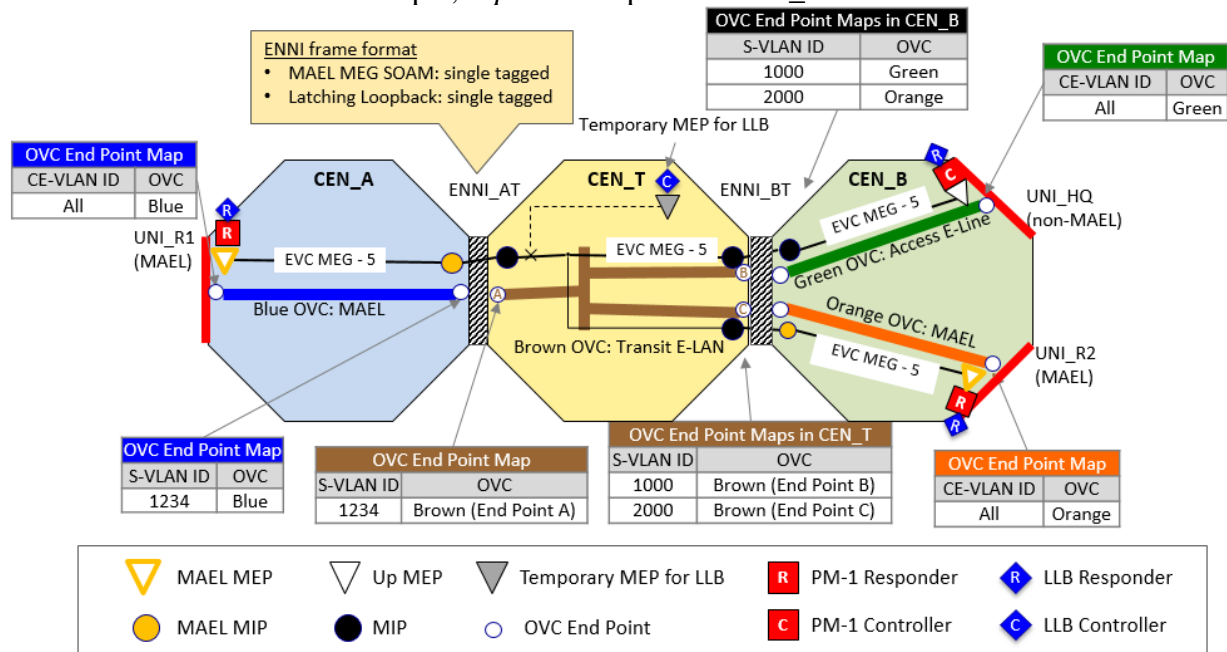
OVC End Point Maps in CEN_B

| S-VLAN ID | OVC |
|---|---|
| 1000 | Green |
| 2000 | Orange |

ENNI frame format
• MAEL MEG SOAM: single tagged
• Latching Loopback: single tagged

OVC End Point Map

| CE-VLAN ID | OVC |
|---|---|
| All | Green |

Temporary MEP for LLB

OVC End Point Map

| CE-VLAN ID | OVC |
|---|---|
| All | Blue |

CEN_A
ENNI_AT
CEN_T
ENNI_BT
CEN_B
UNI_HQ (non-MAEL)
UNI_R1 (MAEL)
EVC MEG - 5
EVC MEG - 5
EVC MEG - 5
Green OVC: Access E-Line
Blue OVC: MAEL
Orange OVC: MAEL
Brown OVC: Transit E-LAN
EVC MEG - 5
UNI_R2 (MAEL)
A
B
C
R
R
C
R
R

OVC End Point Map

| S-VLAN ID | OVC |
|---|---|
| 1234 | Blue |

OVC End Point Map

| S-VLAN ID | OVC |
|---|---|
| 1234 | Brown (End Point A) |

OVC End Point Maps in CEN_T

| S-VLAN ID | OVC |
|---|---|
| 1000 | Brown (End Point B) |
| 2000 | Brown (End Point C) |

OVC End Point Map

| CE-VLAN ID | OVC |
|---|---|
| All | Orange |

MAEL MEP
Up MEP
Temporary MEP for LLB
R PM-1 Responder
R LLB Responder
MAEL MIP
MIP
OVC End Point
C PM-1 Controller
C LLB Controller